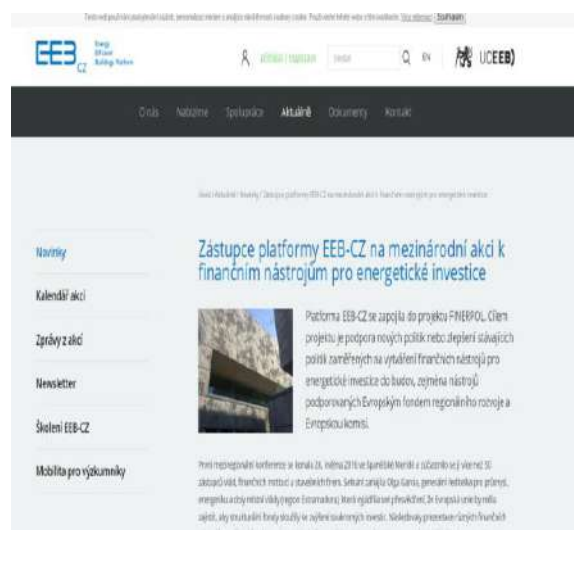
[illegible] Souhlasím

EEB CZ Energy Efficient Building Nation

Přihlásit | Registrovat Hledat EN UCEEB

O nás Nabízíme Spolupráce Aktuálně Dokumenty Kontakt

Úvod / Aktuálně / Novinky / Zástupce platformy EEB-CZ na mezinárodní akci k finančním nástrojům pro energetické investice

Novinky

Kalendář akcí

Zprávy z akcí

Newsletter

Školení EEB-CZ

Mobilita pro výzkumníky

Zástupce platformy EEB-CZ na mezinárodní akci k finančním nástrojům pro energetické investice

Platforma EEB-CZ se zapojila do projektu FINERPOL. Cílem projektu je podpora nových politik nebo zlepšení stávajících politik zaměřených na vytváření finančních nástrojů pro energetické investice do budov, zejména nástrojů podporovaných Evropským fondem regionálního rozvoje a Evropskou komisí.

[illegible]